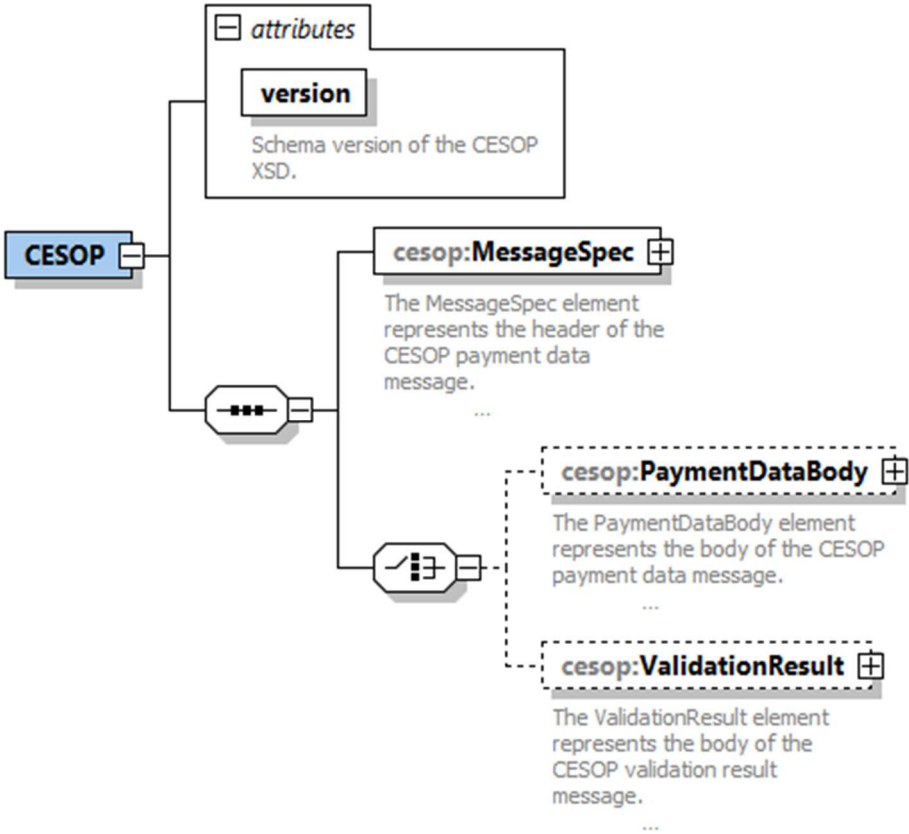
attributes

version

Schema version of the CESOP XSD.

CESOP

cesop:MessageSpec

The MessageSpec element represents the header of the CESOP payment data message.

...

cesop:PaymentDataBody

The PaymentDataBody element represents the body of the CESOP payment data message.

...

cesop:ValidationResult

The ValidationResult element represents the body of the CESOP validation result message.

...